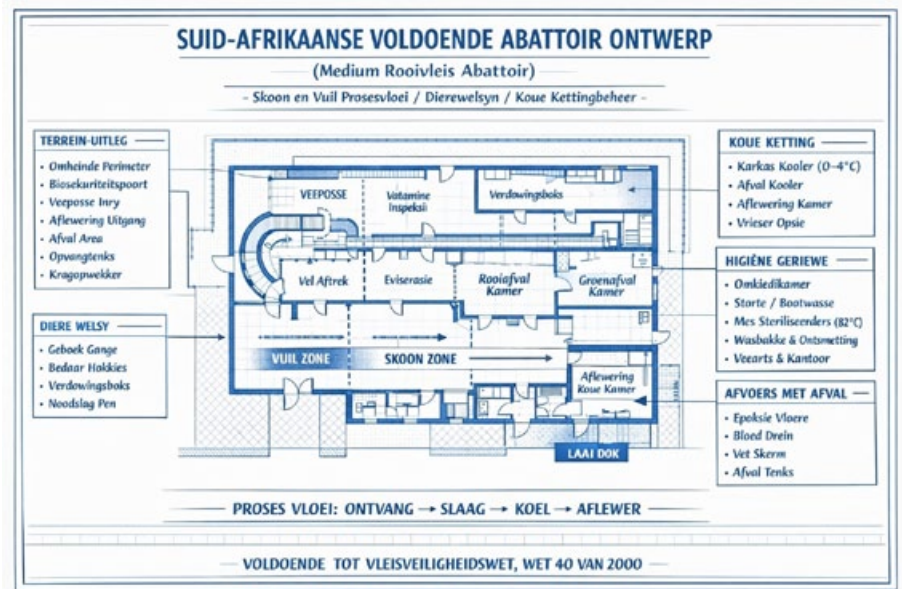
SUID-AFRIKAANSE VOLDOENDE ABATTOIR ONTWERP

(Medium Rooivleis Abattoir)

- Skoon en Vuil Prosesvloei / Dierewelsyn / Koue Kettingbeheer -

TERREIN-UITLEG
• Omheinde Perimeter
• Biosekuriteitspoort
• Veeposse Inry
• Aflewering Uitgang
• Afval Area
• Opvangtenks
• Kragopwekker

DIERE WELSY
• Geboek Gange
• Bedaar Hokkies
• Verdowingsboks
• Noodslag Pen

VEEPOSSE

Vatamine Inspeksi

Verdowingsboks

Vel Aftrek

Eviserasie

Rooiafval Kamer

Groenafval Kamer

VUIL ZONE

SKOON ZONE

Aflewering Koue Kamer

LAAI DOK

KOUE KETTING
• Karkas Kooler (0–4°C)
• Afval Kooler
• Aflewering Kamer
• Vrieser Opsie

HIGIËNE GERIEWE
• Omkiedikamer
• Storte / Bootwasse
• Mes Steriliseerders (82°C)
• Wasbakke & Ontsmetting
• Veearts & Kantoor

AFVOERS MET AFVAL
• Epoksie Vloere
• Bloed Drein
• Vet Skerm
• Afval Tenks

PROSES VLOEI: ONTVANG → SLAAG → KOEL → AFLEWER

VOLDOENDE TOT VLEISVEILIGHEIDSWET, WET 40 VAN 2000